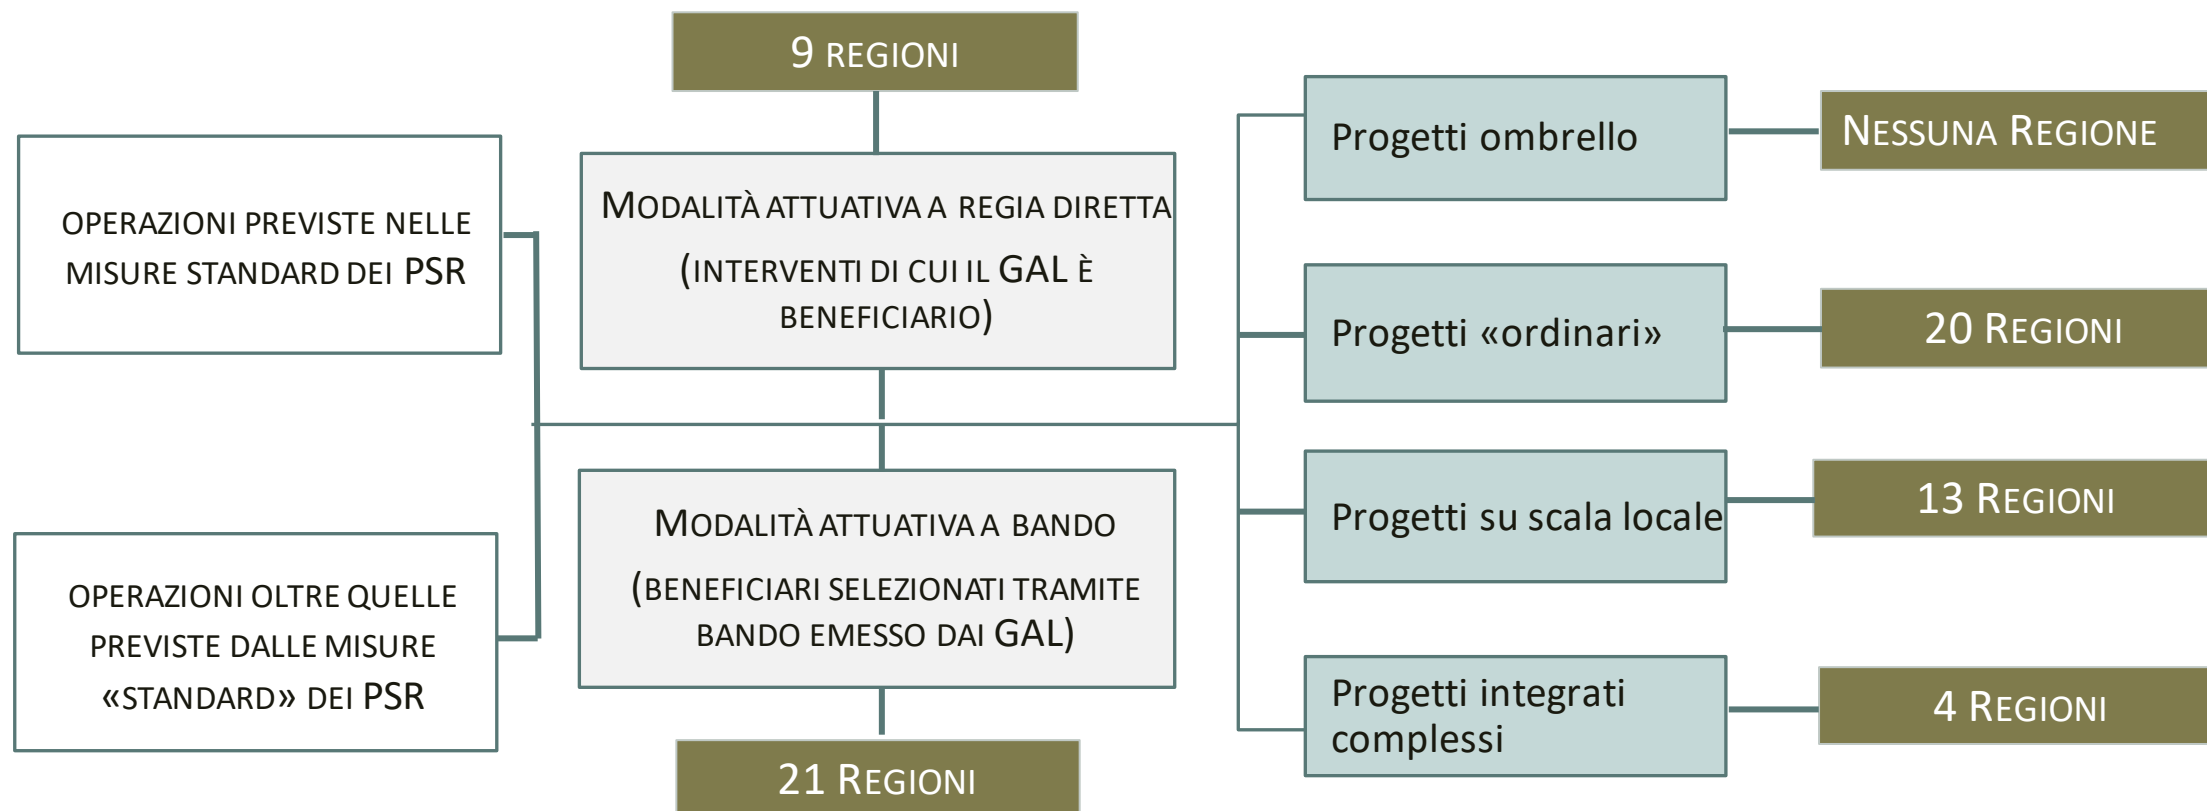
9 REGIONI

OPERAZIONI PREVISTE NELLE MISURE STANDARD DEI PSR

MODALITÀ ATTUATIVA A REGIA DIRETTA
(INTERVENTI DI CUI IL GAL È BENEFICIARIO)

OPERAZIONI OLTRE QUELLE PREVISTE DALLE MISURE «STANDARD» DEI PSR

MODALITÀ ATTUATIVA A BANDO
(BENEFICIARI SELEZIONATI TRAMITE BANDO EMESSO DAI GAL)

21 REGIONI

Progetti ombrello

NESSUNA REGIONE

Progetti «ordinari»

20 REGIONI

Progetti su scala locale

13 REGIONI

Progetti integrati complessi

4 REGIONI